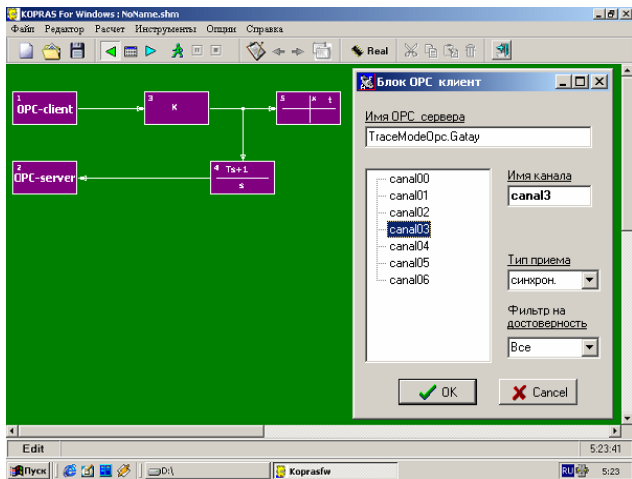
KOPRAS For Windows : NoName.shm
Файл Редактор Расчет Инструменты Опции Справка
Real
1 OPC-client
3 K
5 x t
2 OPC-server
4 Ts+1
s
Блок OPC клиент
Имя OPC сервера
TraceModeOpc.Gatay
canal00
canal01
canal02
canal03
canal04
canal05
canal06
Имя канала
canal3
Тип приема
синхрон.
Фильтр на достоверность
Все
OK
Cancel
Edit
5:23:41
Пуск
D:\
Koprasfw
RU
5:23